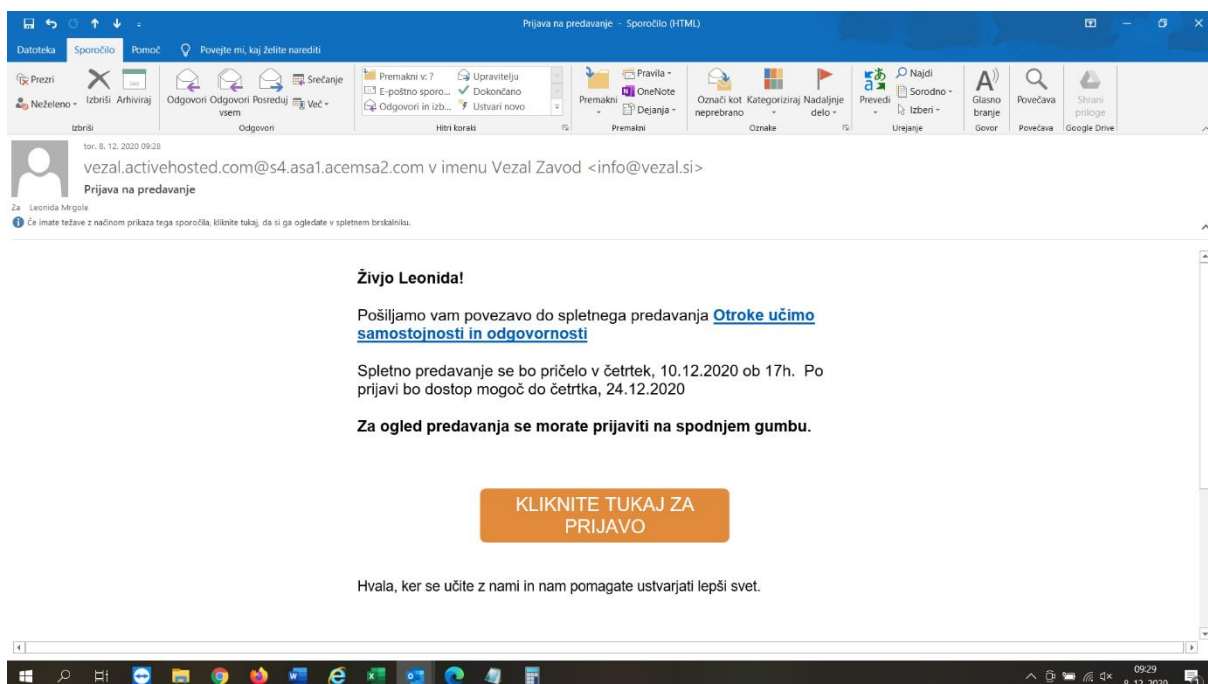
Prijava na predavanje - Sporočilo (HTML)

Datoteka Sporočilo Pomoč Povejte mi, kaj želite narediti

Prezri Neželeno Izbriši Arhiviraj
Izbriši

Odgovori Odgovori vsem Posreduj Srečanje Več
Odgovori

Premakni v: ? E-poštno sporo... Odgovori in izb... Upravitelju Dokončano Ustvari novo
Hitri koraki

Premakni Pravila OneNote Dejanja
Premakni

Označi kot neprebrano Kategoriziraj Nadaljnje delo
Oznake

Prevedi Najdi Sorodno Izberi
Urejanje

Glasno branje
Govor

Povečava
Povečava

Shrani priloge
Google Drive

tor. 8. 12. 2020 09:28
vezal.activehosted.com@s4.asa1.acemsa2.com v imenu Vezal Zavod <info@vezal.si>
Prijava na predavanje
Za Leonida Mrgole
Če imate težave z načinom prikaza tega sporočila, kliknite tukaj, da si ga ogledate v spletnem brskalniku.

**Živjo Leonida!**

Pošiljamo vam povezavo do spletnega predavanja **Otroke učimo samostojnosti in odgovornosti**

Spletno predavanje se bo pričelo v četrtek, 10.12.2020 ob 17h. Po prijavi bo dostop mogoč do četrtka, 24.12.2020

**Za ogled predavanja se morate prijaviti na spodnjem gumbu.**

KLIKNITE TUKAJ ZA PRIJAVO

Hvala, ker se učite z nami in nam pomagate ustvarjati lepši svet.

09:29
8. 12. 2020